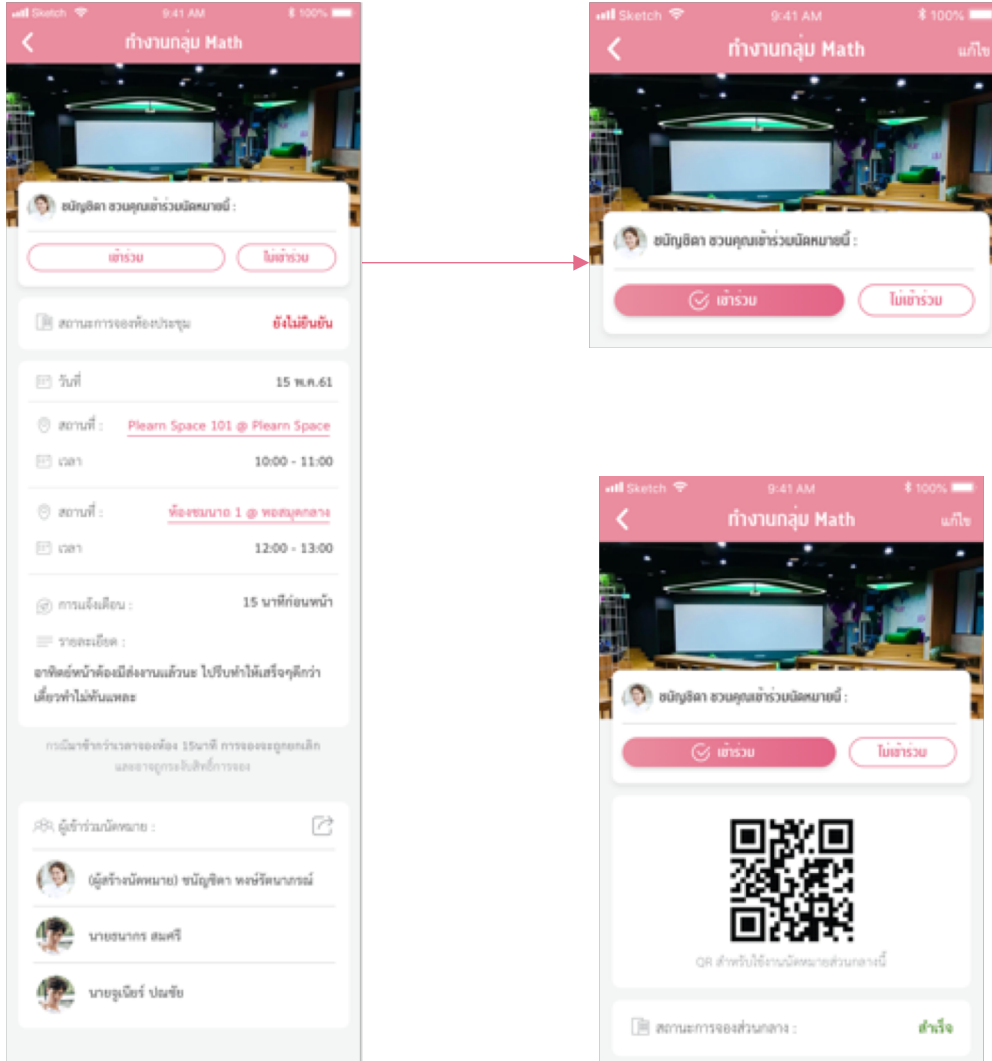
Sketch 9:41 AM 100%

ทำงานกลุ่ม Math

ชนัญชิดา ชวนคุณเข้าร่วมนัดหมายนี้ :

เข้าร่วม

ไม่เข้าร่วม

สถานะการจองห้องประชุม

ยังไม่ยืนยัน

วันที่

15 พ.ค.61

สถานที่ :

Plearn Space 101 @ Plearn Space

เวลา

10:00 - 11:00

สถานที่ :

ห้องชมนาด 1 @ หอสมุดกลาง

เวลา

12:00 - 13:00

การแจ้งเตือน :

15 นาทีก่อนหน้า

รายละเอียด :

อาทิตย์หน้าต้องมีส่งงานแล้วนะ ไปรีบทำให้เสร็จดีกว่า เดี๋ยวทำไม่ทันแพละ

กรณีมาช้ากว่าเวลาจองห้อง 15นาที การจองจะถูกยกเลิก และอาจถูกระงับสิทธิ์การจอง

ผู้เข้าร่วมนัดหมาย :

(ผู้สร้างนัดหมาย) ชนัญชิดา พงษ์รัตนาภรณ์

นายธนากร สมศรี

นายจูเนียร์ ปณชัย

Sketch 9:41 AM 100%

ทำงานกลุ่ม Math

แก้ไข

ชนัญชิดา ชวนคุณเข้าร่วมนัดหมายนี้ :

เข้าร่วม

ไม่เข้าร่วม

Sketch 9:41 AM 100%

ทำงานกลุ่ม Math

แก้ไข

ชนัญชิดา ชวนคุณเข้าร่วมนัดหมายนี้ :

เข้าร่วม

ไม่เข้าร่วม

QR สำหรับใช้งานนัดหมายส่วนกลางนี้

สถานะการจองส่วนกลาง :

สำเร็จ